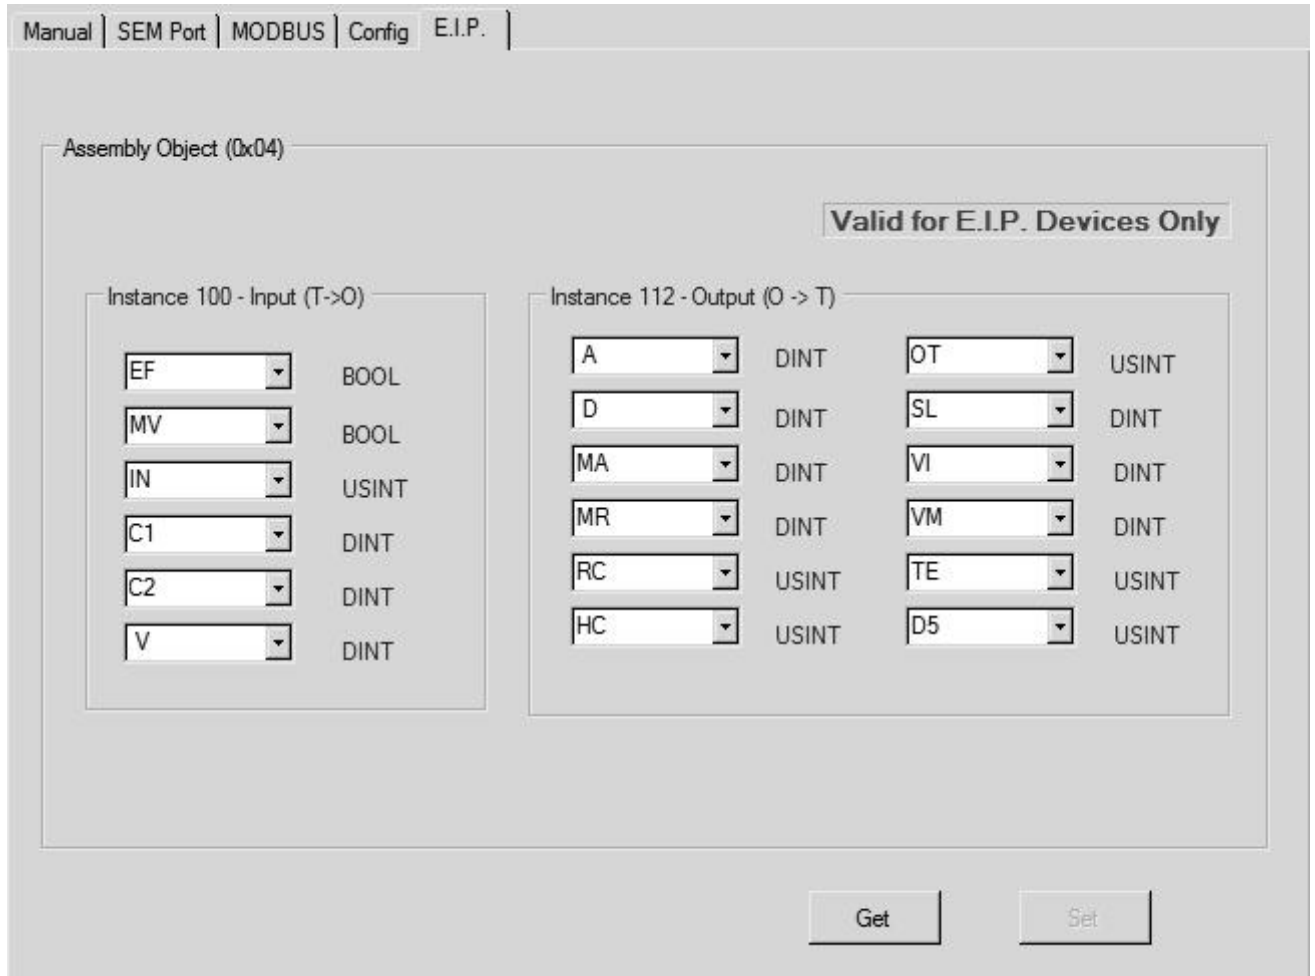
Manual | SEM Port | MODBUS | Config | E.I.P.

Assembly Object (0x04)

Valid for E.I.P. Devices Only

Instance 100 - Input (T->O)

EF BOOL
MV BOOL
IN USINT
C1 DINT
C2 DINT
V DINT

Instance 112 - Output (O -> T)

A DINT
D DINT
MA DINT
MR DINT
RC USINT
HC USINT

OT USINT
SL DINT
VI DINT
VM DINT
TE USINT
D5 USINT

Get

Set